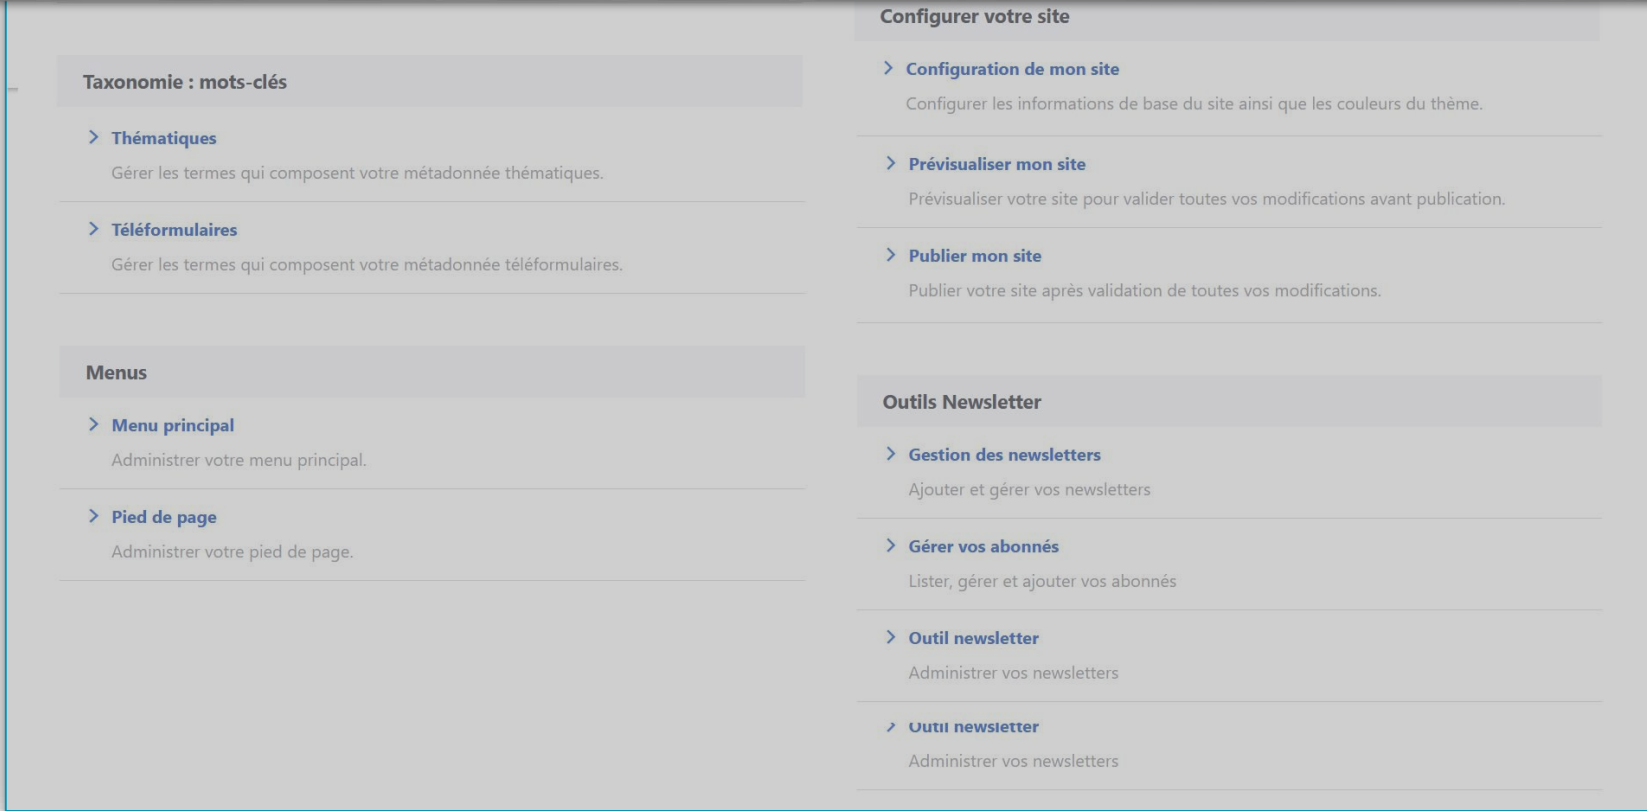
Taxonomie : mots-clés

Thématiques

Gérer les termes qui composent votre métadonnée thématiques.

Téléformulaires

Gérer les termes qui composent votre métadonnée téléformulaires.

Menus

Menu principal

Administrer votre menu principal.

Pied de page

Administrer votre pied de page.

Configurer votre site

Configuration de mon site

Configurer les informations de base du site ainsi que les couleurs du thème.

Prévisualiser mon site

Prévisualiser votre site pour valider toutes vos modifications avant publication.

Publier mon site

Publier votre site après validation de toutes vos modifications.

Outils Newsletter

Gestion des newsletters

Ajouter et gérer vos newsletters

Gérer vos abonnés

Lister, gérer et ajouter vos abonnés

Outil newsletter

Administrer vos newsletters

Outil newsletter

Administrer vos newsletters